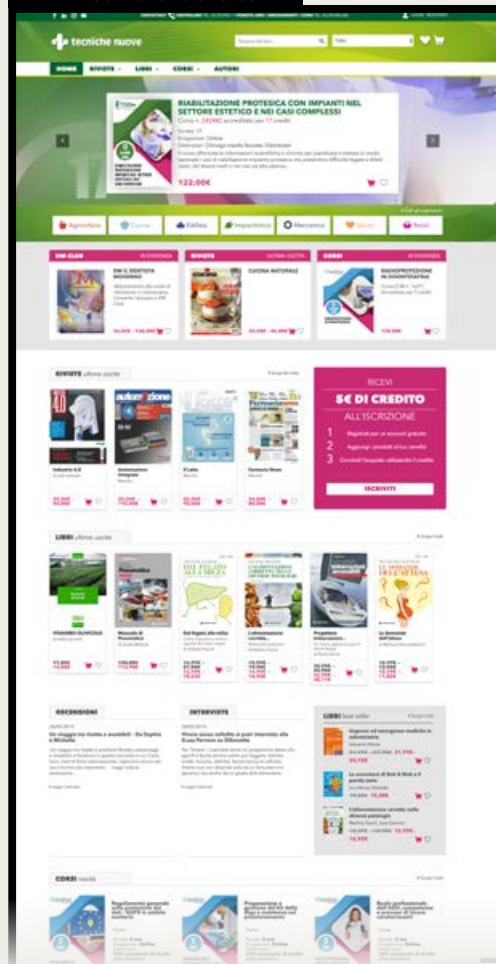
tecniche nuove

HOME RIVISTE LIBRI CORSI AUTORI

RIABILITAZIONE PROTESICA CON IMPIANTI NEL SETTORE ESTETICO E NEI CASI COMPLESSI

Corso n. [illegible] accreditato per 17 crediti

122,00€

Agricoltura
Cucina
Edilizia
Impiantistica
Meccanica
Salute
Retail

DM CLUB
RIVISTA
CUCINA NATURALE
CORSI
RADIOPROTEZIONE IN ODONTOIATRIA

RIVISTE ultime uscite

Industria 4.0
Automazione Integrata
Il Latte
Farmacia News

RICEVI
5€ DI CREDITO
ALL'ISCRIZIONE
1
2
3
ISCRIVITI

LIBRI ultime uscite

Dal fegato alla mela
L'alimentazione corretta
Progettare
La Gestione dell'ottimo

RECENSIONI
INTERVISTE

LIBRI best seller

CORSI inediti